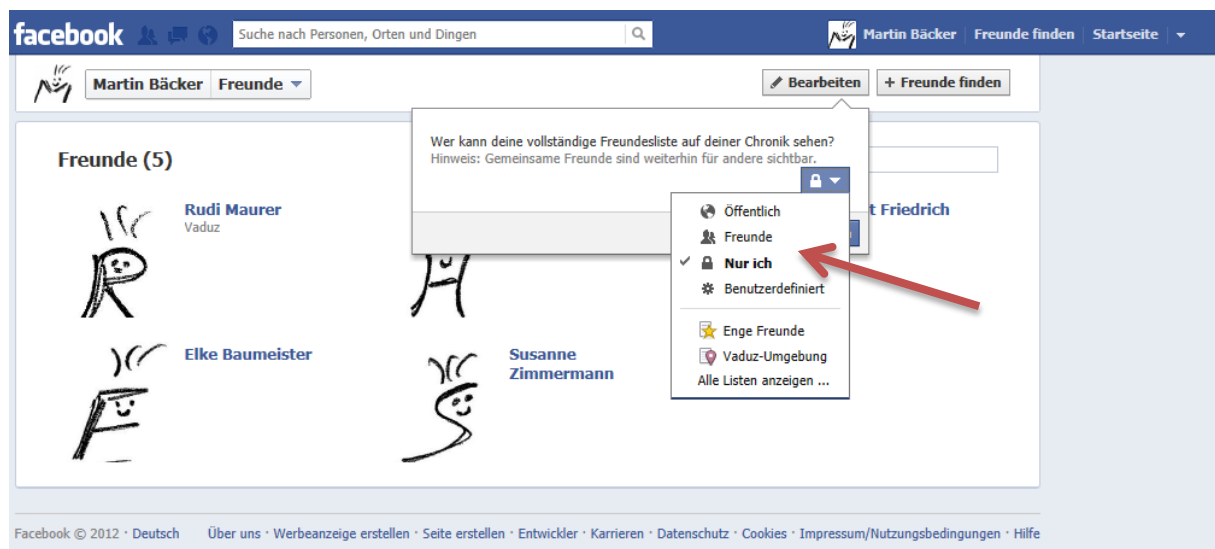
facebook

Suche nach Personen, Orten und Dingen

Martin Bäcker | Freunde finden | Startseite

Martin Bäcker | Freunde

Bearbeiten | + Freunde finden

Freunde (5)

Wer kann deine vollständige Freundesliste auf deiner Chronik sehen?
Hinweis: Gemeinsame Freunde sind weiterhin für andere sichtbar.

Öffentlich
Freunde
Nur ich
Benutzerdefiniert
Enge Freunde
Vaduz-Umgebung
Alle Listen anzeigen ...

Rudi Maurer
Vaduz

t Friedrich

Elke Baumeister

Susanne Zimmermann

Facebook © 2012 · Deutsch

Über uns · Werbeanzeige erstellen · Seite erstellen · Entwickler · Karrieren · Datenschutz · Cookies · Impressum/Nutzungsbedingungen · Hilfe